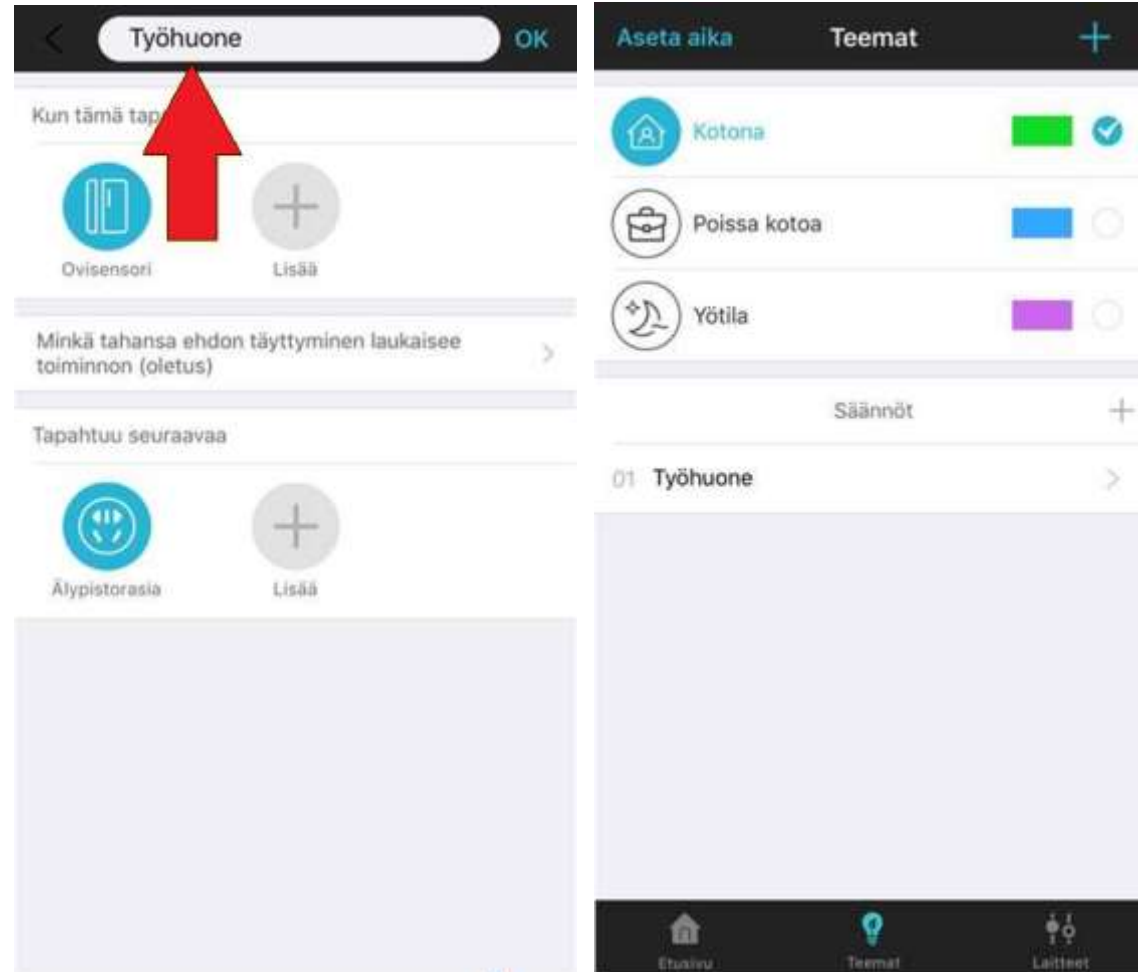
Työhuone OK

Kun tämä tap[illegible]

Ovisensori

Lisää

Minkä tahansa ehdon täyttyminen laukaisee toiminnon (oletus)

Tapahtuu seuraavaa

Älypistorasia

Lisää

Aseta aika Teemat +

Kotona

Poissa kotoa

Yötila

Säännöt +

01 Työhuone

Etusivu

Teemat

Laitteet